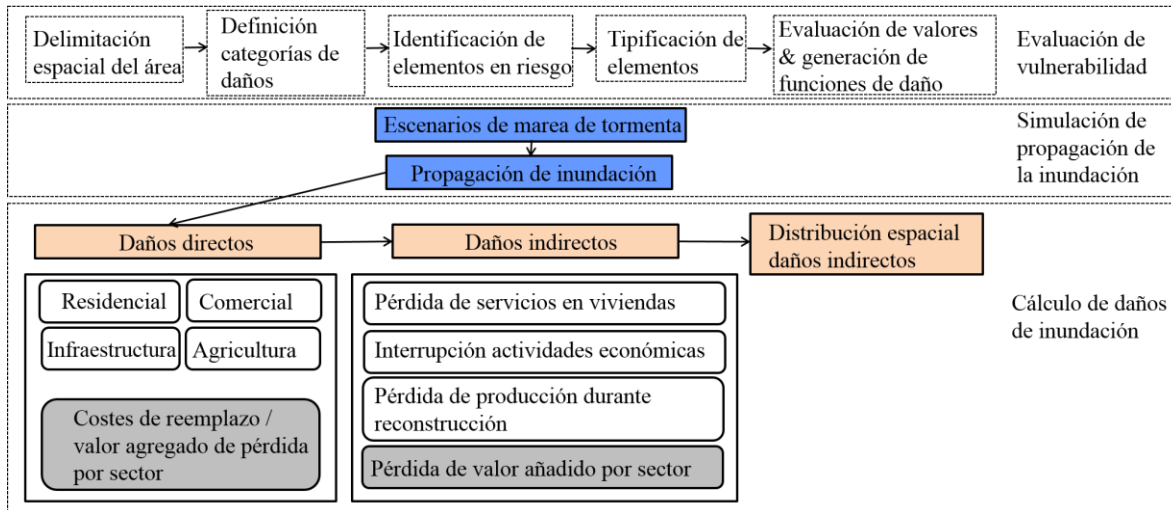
Delimitación espacial del área

Definición categorías de daños

Identificación de elementos en riesgo

Tipificación de elementos

Evaluación de valores & generación de funciones de daño

Evaluación de vulnerabilidad

Escenarios de marea de tormenta

Propagación de inundación

Simulación de propagación de la inundación

Daños directos

Daños indirectos

Distribución espacial daños indirectos

Residencial

Comercial

Infraestructura

Agricultura

Costes de reemplazo / valor agregado de pérdida por sector

Pérdida de servicios en viviendas

Interrupción actividades económicas

Pérdida de producción durante reconstrucción

Pérdida de valor añadido por sector

Cálculo de daños de inundación